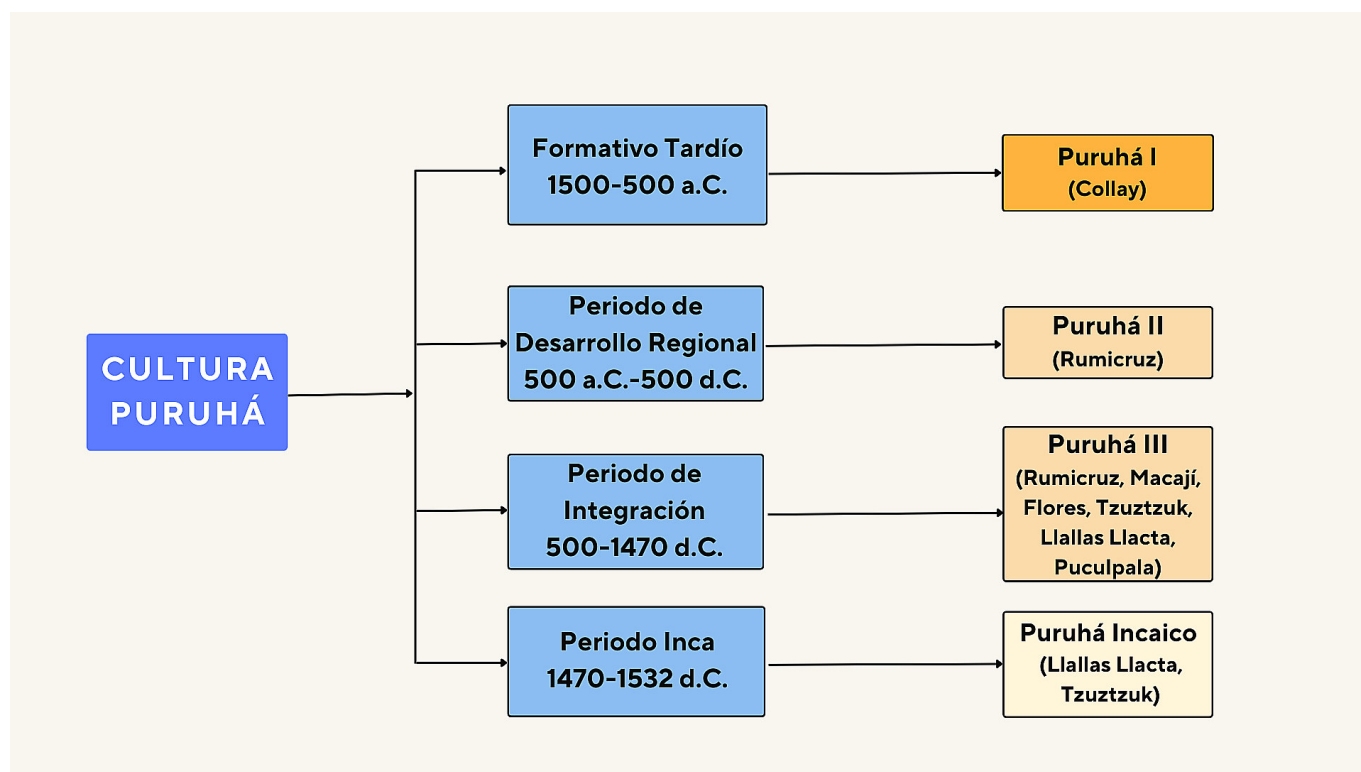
CULTURA PURUHÁ

Formativo Tardío
1500-500 a.C.

Puruhá I
(Collay)

Periodo de Desarrollo Regional
500 a.C.-500 d.C.

Puruhá II
(Rumicruz)

Periodo de Integración
500-1470 d.C.

Puruhá III
(Rumicruz, Macají, Flores, Tzuztzuk, Llallas Llacta, Puculpala)

Periodo Inca
1470-1532 d.C.

Puruhá Incaico
(Llallas Llacta, Tzuztzuk)